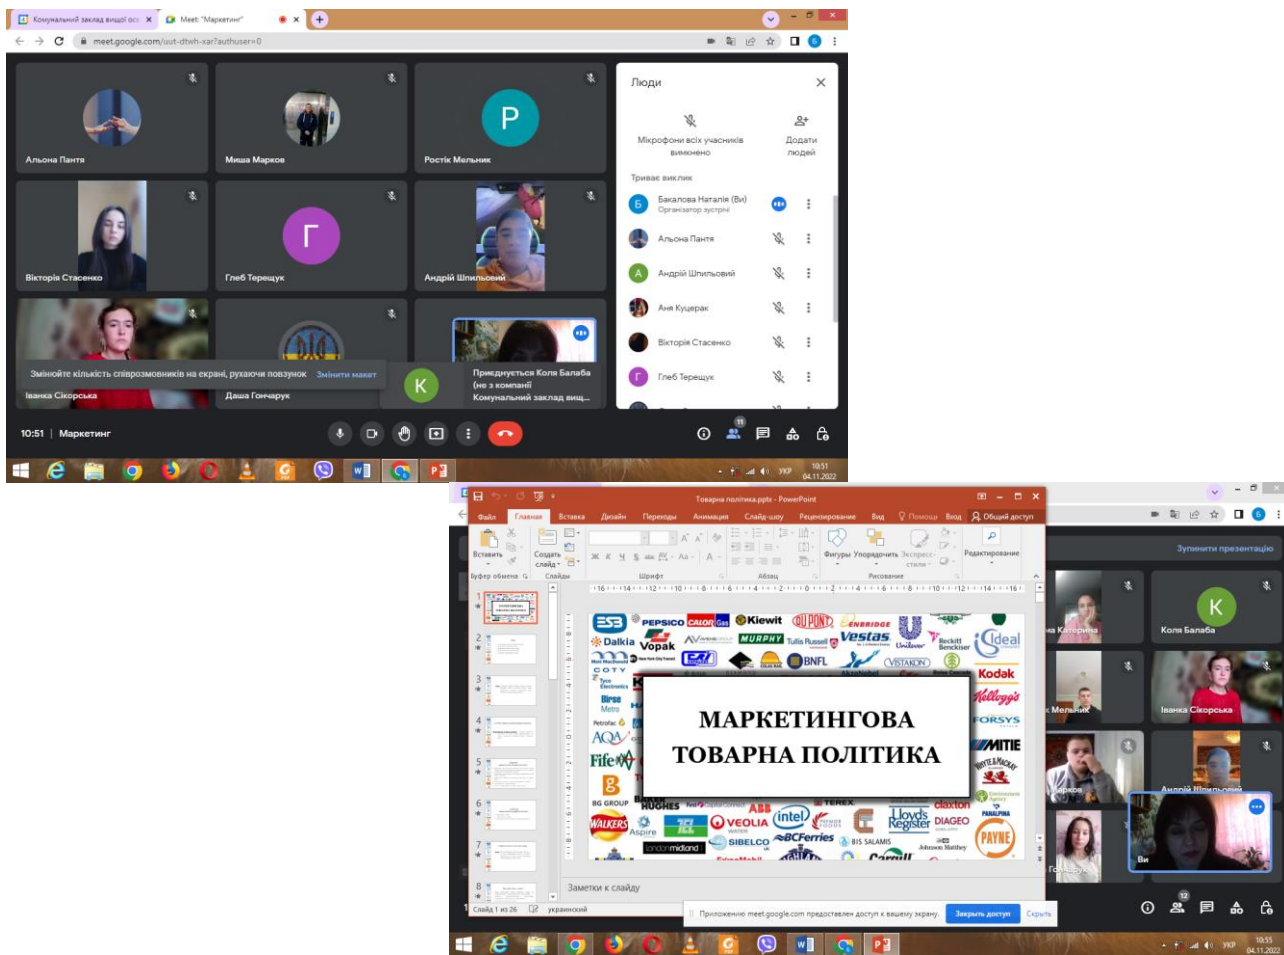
Комунальний заклад вищої осв ×
Meet: "Маркетинг" ×
meet.google.com/uut-dtwh-xar?authuser=0

Альона Пантя
Миша Марков
Ростік Мельник
Вікторія Стасенко
Гліб Терещук
Андрій Шпильовий
Змініть кількість співрозмовників на екрані, рухаючи повзунок Змінити макет
Іванка Сікорська
Даша Гончарук
Приєднується Коля Балаба (не з компанії Комунальний заклад вищ...

Люди
Мікрофони всіх учасників вимкнено
Додати людей
Триває виклик
Бакалова Наталія (Ви) Організатор зустрічі
Альона Пантя
Андрій Шпильовий
Аня Куцерак
Вікторія Стасенко
Гліб Терещук

10:51 | Маркетинг
11
УКР 10:51 04.11.2022

Товарна політика.pptx - PowerPoint
Файл Главная Вставка Дизайн Переходы Анимация Слайд-шоу Рецензирование Вид Помощн Вход Общий доступ
Вставить Создать слайд Шрифт Абзац Фигуры Упорядочить Экспресс-стили Рисование Редактирование
Буфер обмена Слайды

МАРКЕТИНГОВА ТОВАРНА ПОЛІТИКА

PEPSICO Kiewit DUPONT ENBRIDGE Dalkia Vopak MURPHY Vestas Unilever Ideal BNFL Kodak Kellogg's FORSYS MITIE Fife BG GROUP HUGHES ABB TEREX claxton WALKERS Aspire VEOLIA intel Lloyds Register DIAGEO PAYNE SIBELCO BCFerries londonmidland Cargill

Заметки к слайду
Слайд 1 из 26 украинский
Приложению meet.google.com предоставлен доступ к вашему экрану. Закрыть доступ Скрыть

Зупинити презентацію
Коля Балаба
Іванка Сікорська
Андрій Шпильовий
Ви
12
УКР 10:55 04.11.2022